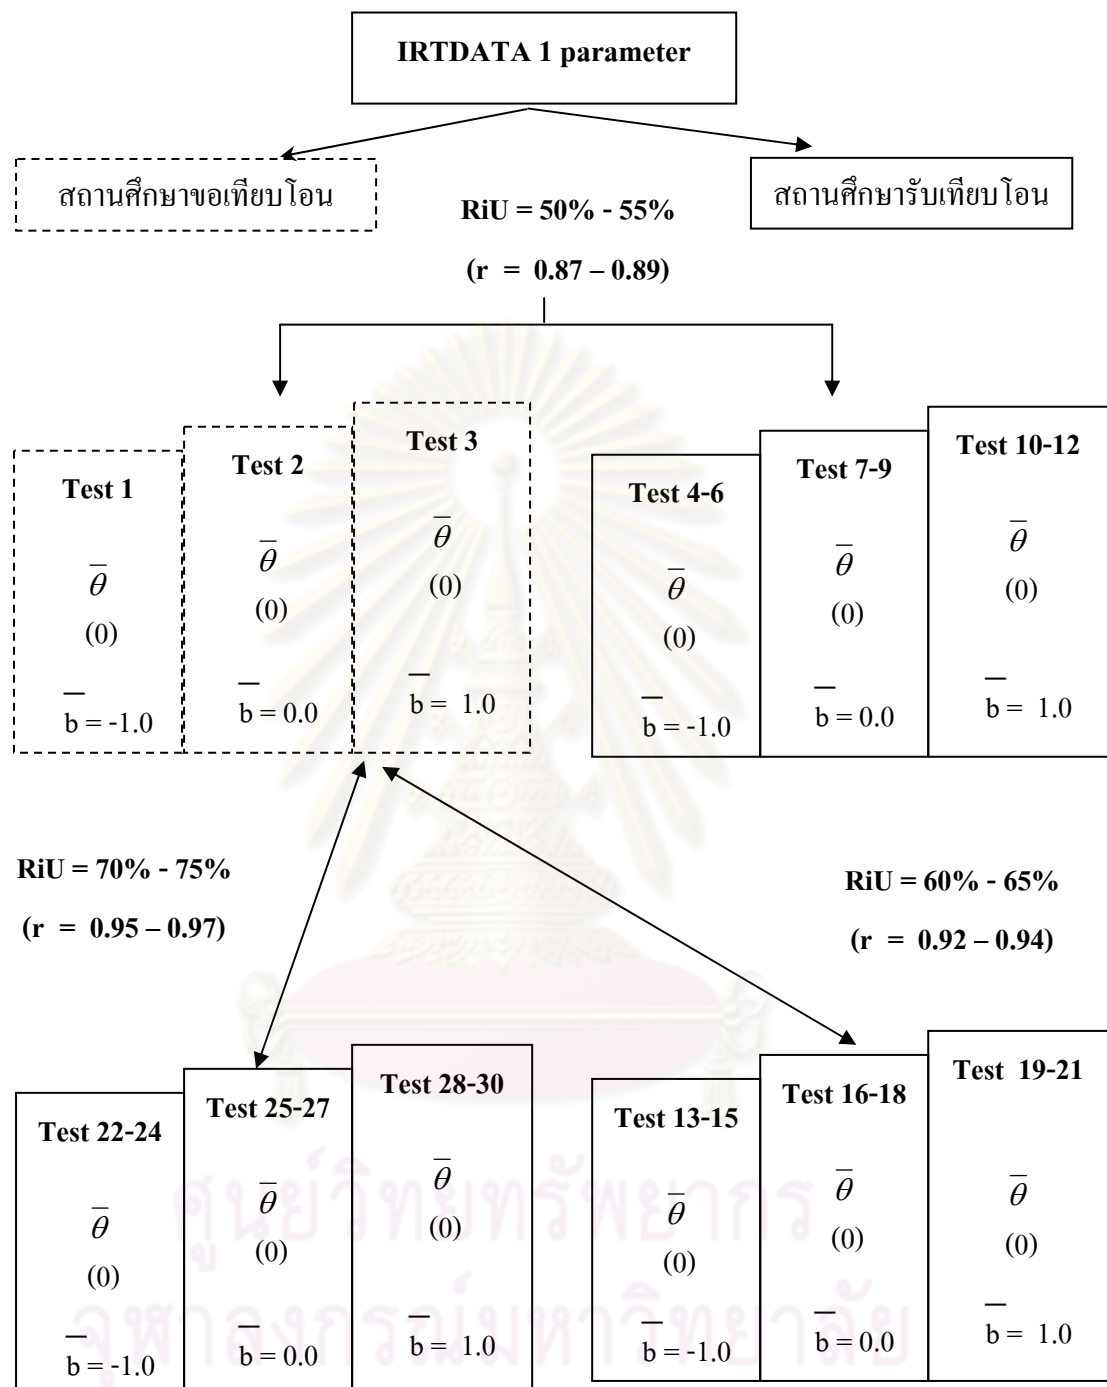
IRTDATA 1 parameter

สถานศึกษาขอเทียบโอน

สถานศึกษารับเทียบโอน

RiU = 50% - 55%

(r = 0.87 – 0.89)

Test 1

$\bar{\theta}$

(0)

$\bar{b} = -1.0$

Test 2

$\bar{\theta}$

(0)

$\bar{b} = 0.0$

Test 3

$\bar{\theta}$

(0)

$\bar{b} = 1.0$

Test 4-6

$\bar{\theta}$

(0)

$\bar{b} = -1.0$

Test 7-9

$\bar{\theta}$

(0)

$\bar{b} = 0.0$

Test 10-12

$\bar{\theta}$

(0)

$\bar{b} = 1.0$

RiU = 70% - 75%

(r = 0.95 – 0.97)

RiU = 60% - 65%

(r = 0.92 – 0.94)

Test 22-24

$\bar{\theta}$

(0)

$\bar{b} = -1.0$

Test 25-27

$\bar{\theta}$

(0)

$\bar{b} = 0.0$

Test 28-30

$\bar{\theta}$

(0)

$\bar{b} = 1.0$

Test 13-15

$\bar{\theta}$

(0)

$\bar{b} = -1.0$

Test 16-18

$\bar{\theta}$

(0)

$\bar{b} = 0.0$

Test 19-21

$\bar{\theta}$

(0)

$\bar{b} = 1.0$

ศูนย์วิทยทรัพยากร
จุฬาลงกรณ์มหาวิทยาลัย